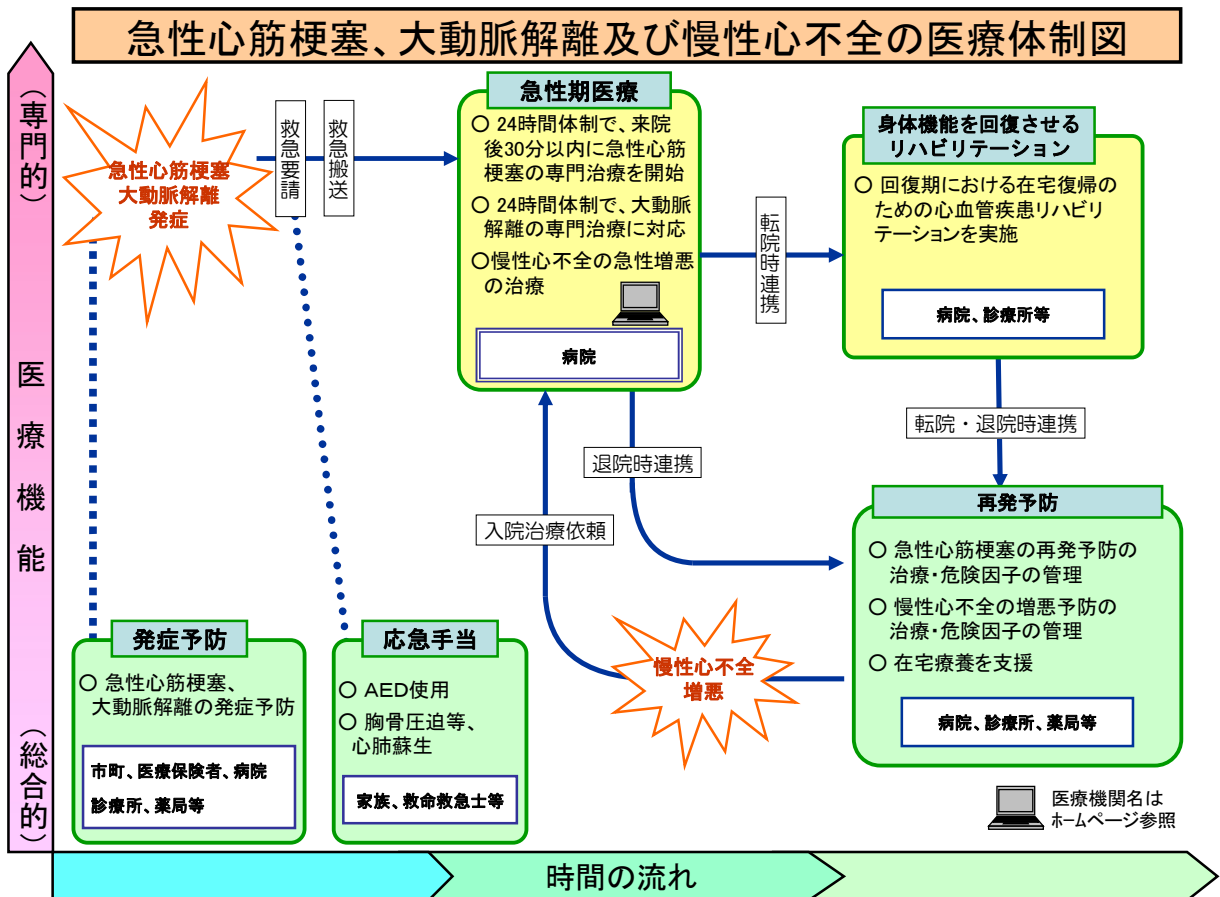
急性心筋梗塞、大動脈解離及び慢性心不全の医療体制図

（専門的）

医療機能

（総合的）

急性心筋梗塞
大動脈解離
発症

救急要請

救急搬送

急性期医療

○ 24時間体制で、来院後30分以内に急性心筋梗塞の専門治療を開始
○ 24時間体制で、大動脈解離の専門治療に対応
○慢性心不全の急性増悪の治療

病院

転院時連携

身体機能を回復させるリハビリテーション

○ 回復期における在宅復帰のための心血管疾患リハビリテーションを実施

病院、診療所等

転院・退院時連携

退院時連携

入院治療依頼

再発予防

○ 急性心筋梗塞の再発予防の治療・危険因子の管理
○ 慢性心不全の増悪予防の治療・危険因子の管理
○ 在宅療養を支援

病院、診療所、薬局等

慢性心不全増悪

発症予防

○ 急性心筋梗塞、大動脈解離の発症予防

市町、医療保険者、病院
診療所、薬局等

応急手当

○ AED使用
○ 胸骨圧迫等、心肺蘇生

家族、救命救急士等

医療機関名はホームページ参照

時間の流れ